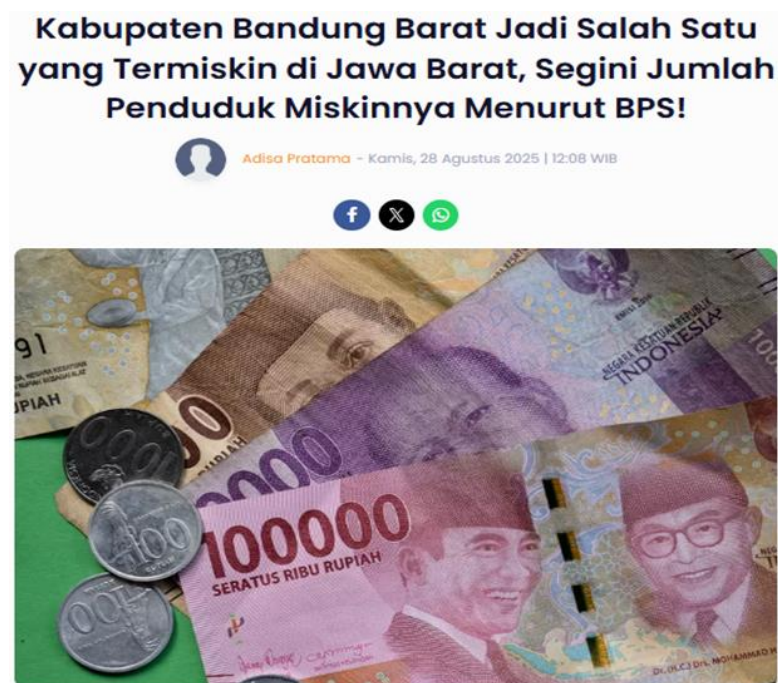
Kabupaten Bandung Barat Jadi Salah Satu yang Termiskin di Jawa Barat, Segini Jumlah Penduduk Miskinnya Menurut BPS!

Adisa Pratama - Kamis, 28 Agustus 2025 | 12:08 WIB

100000
SERATUS RIBU RUPIAH
NEGARA KESATUAN REPUBLIK INDONESIA
1000
100
100